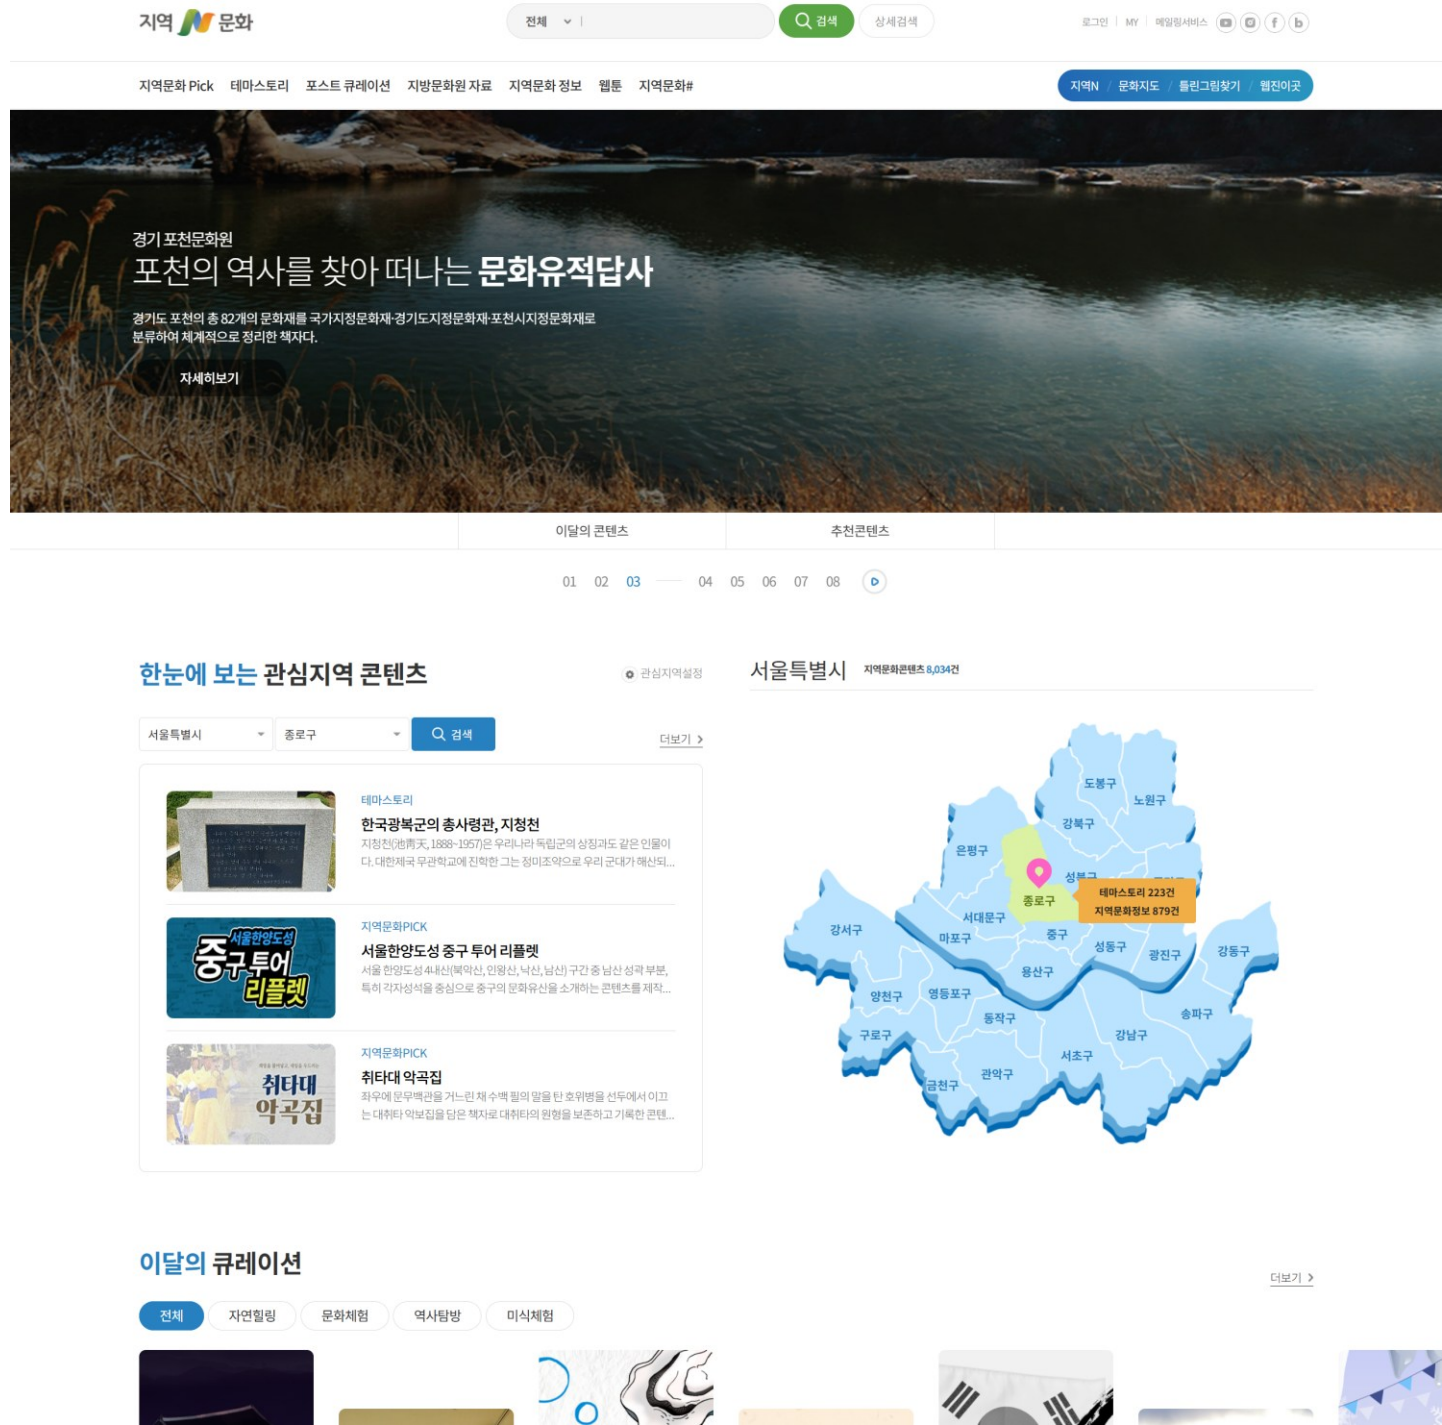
지역 N 문화

전체 | 검색 상세검색

로그인 | MY | 메일링서비스

지역문화 Pick 테마스토리 포스트 큐레이션 지방문화원 자료 지역문화 정보 웹툰 지역문화#

지역N / 문화지도 / 틀린그림찾기 / 웹진이곳

경기 포천문화원

포천의 역사를 찾아 떠나는 문화유적답사

경기도 포천의 총 82개의 문화재를 국가지정문화재·경기도지정문화재·포천시지정문화재로 분류하여 체계적으로 정리한 책자다.

자세히보기

이달의 콘텐츠 추천콘텐츠

01 02 03 04 05 06 07 08

한눈에 보는 관심지역 콘텐츠

관심지역설정

서울특별시 종로구 검색

더보기 >

테마스토리

한국광복군의 총사령관, 지청천

지청천(池靑天, 1888~1957)은 우리나라 독립군의 상징과도 같은 인물이다. 대한제국 무관학교에 진학한 그는 정미조약으로 우리 군대가 해산되...

지역문화PICK

서울한양도성 중구 투어 리플렛

서울 한양도성 4내산(북악산, 인왕산, 낙산, 남산) 구간 중 남산 성곽 부분, 특히 각자성석을 중심으로 중구의 문화유산을 소개하는 콘텐츠를 제작...

서울한양도성 중구투어 리플렛

지역문화PICK

취타대 악곡집

좌우에 문무백관을 거느린 채 수백 필의 말을 탄 호위병을 선두에서 이끄는 대취타 악보집을 담은 책자로 대취타의 원형을 보존하고 기록한 콘텐...

취타대 악곡집

서울특별시 지역문화콘텐츠 8,034건

도봉구 노원구 강북구 은평구 성북구 종로구 테마스토리 223건 지역문화정보 879건 서대문구 중구 강서구 마포구 성동구 광진구 강동구 용산구 양천구 영등포구 동작구 송파구 구로구 강남구 서초구 관악구 금천구

이달의 큐레이션

더보기 >

전체 자연힐링 문화체험 역사탐방 미식체험